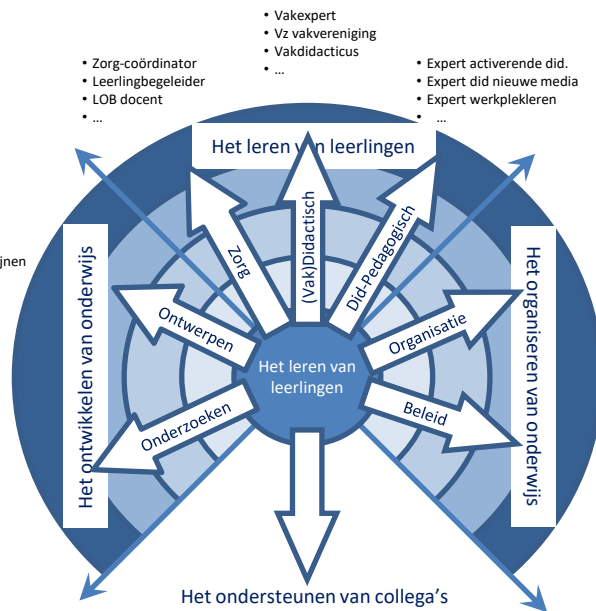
• Vakexpert
• Vz vakvereniging
• Vakdidacticus
• ...

• Zorg-coördinator
• Leerlingbegeleider
• LOB docent
• ...

• Expert activerende did.
• Expert did nieuwe media
• Expert werkplekleren
• ...

jnen

Het leren van leerlingen

Zorg

(Vak)Didactisch

Did-Pedagogisch

Het ontwikkelen van onderwijs

Het organiseren van onderwijs

Ontwerpen

Organisatie

Het leren van leerlingen

Onderzoeken

Beleid

Het ondersteunen van collega's